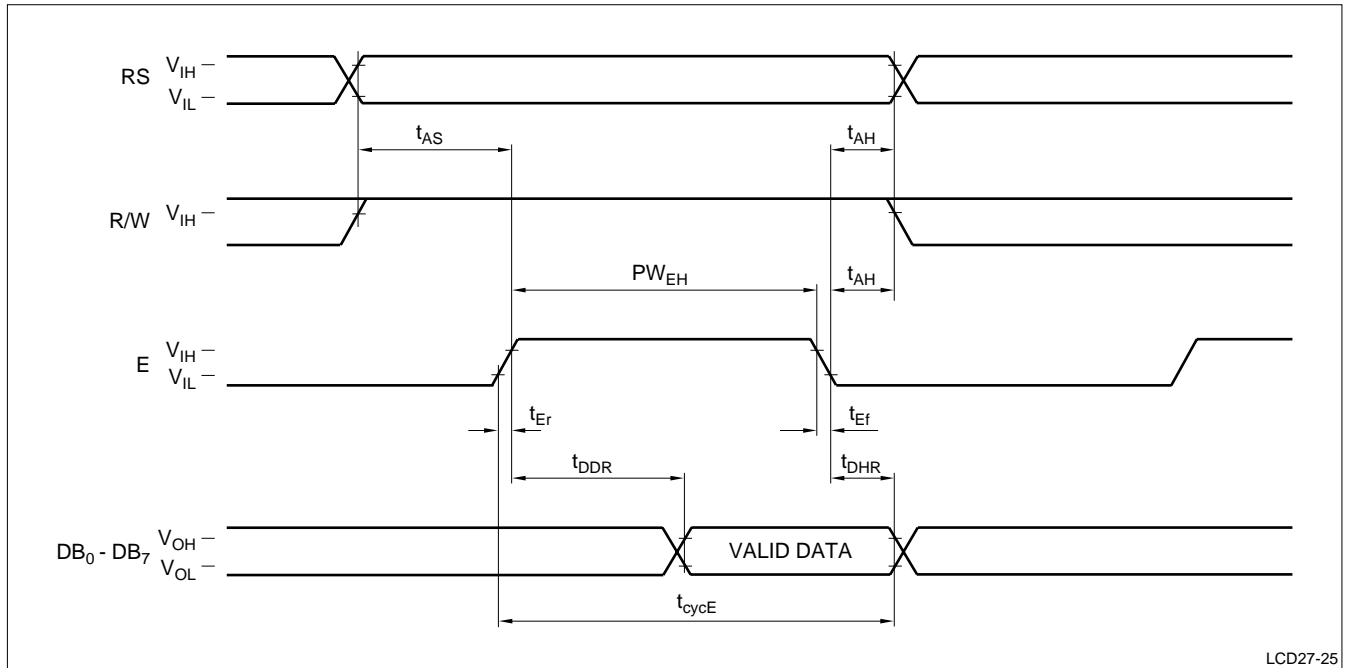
RS $V_{IH}$ –
$V_{IL}$ –

$t_{AS}$

$t_{AH}$

R/W $V_{IH}$ –

$PW_{EH}$

$t_{AH}$

E $V_{IH}$ –
$V_{IL}$ –

$t_{Er}$

$t_{Ef}$

$t_{DDR}$

$t_{DHR}$

$DB_0$ - $DB_7$ $V_{OH}$ –
$V_{OL}$ –

VALID DATA

$t_{cycE}$

LCD27-25